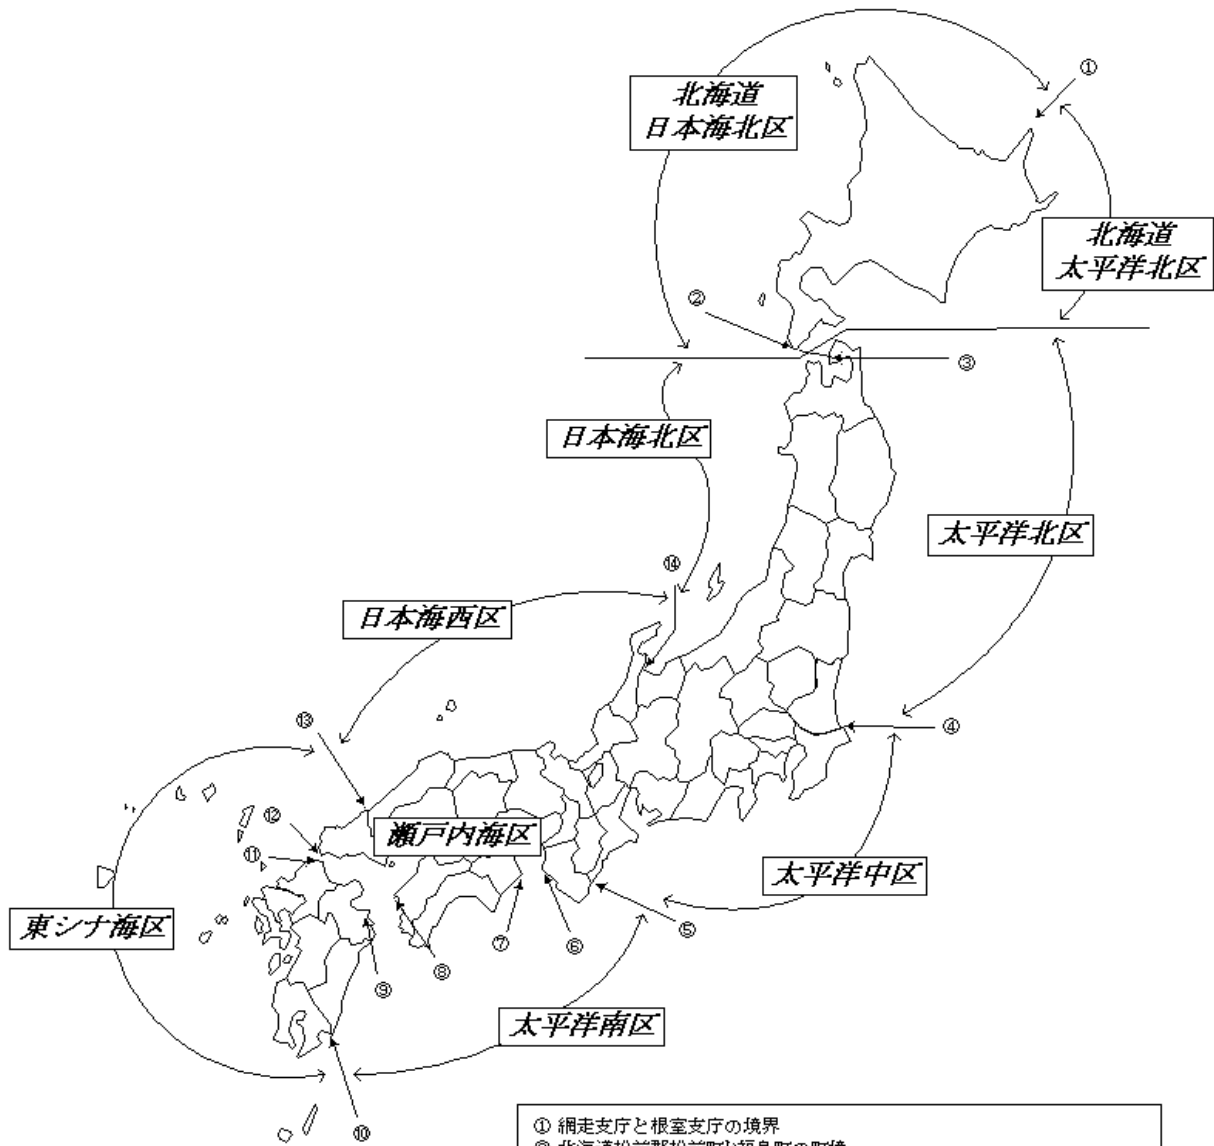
北海道
日本海北区

①

北海道
太平洋北区

②

③

日本海北区

太平洋北区

⑭

日本海西区

④

⑬

⑫

瀬戸内海区

⑪

太平洋中区

⑤

東シナ海区

⑦

⑥

⑧

⑨

太平洋南区

⑩

① 網走支庁と根室支庁の境界
② 北海道松前郡松前町と福島町の町境 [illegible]